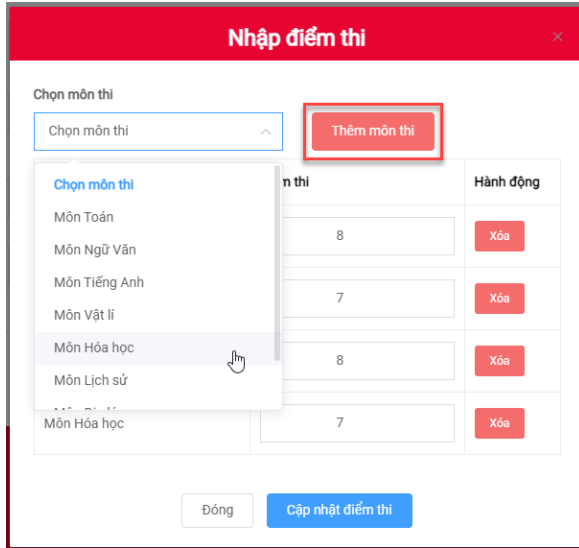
Nhập điểm thi

×

Chọn môn thi

Chọn môn thi

Thêm môn thi

Chọn môn thi
Môn Toán
Môn Ngữ Văn
Môn Tiếng Anh
Môn Vật lí
Môn Hóa học
Môn Lịch sử
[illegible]

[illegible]m thi

Hành động

| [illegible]m thi | Hành động |
|---|---|
| 8 | Xóa |
| 7 | Xóa |
| 8 | Xóa |
| Môn Hóa học 7 | Xóa |

Đóng

Cập nhật điểm thi